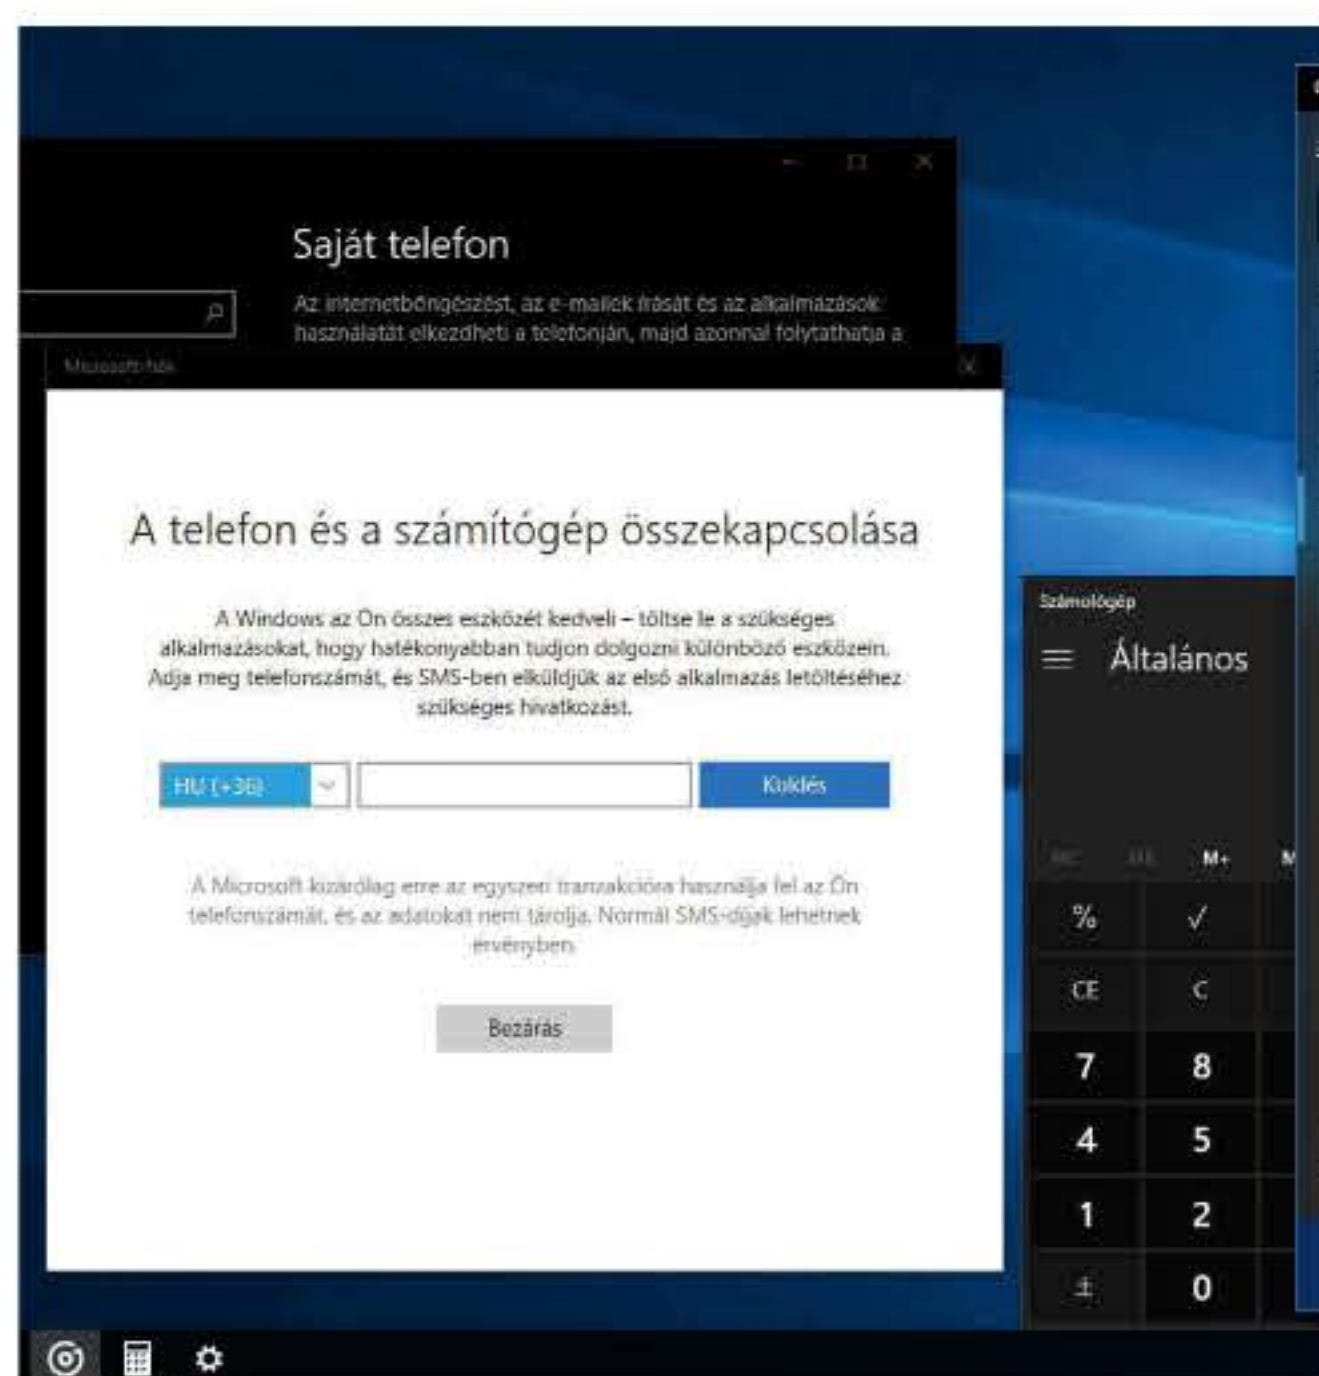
Saját telefon

Az internetböngészést, az e-mailek írását és az alkalmazások használatát elkezdheti a telefonján, majd azonnal folytathatja a

Microsoft-fiók

A telefon és a számítógép összekapcsolása

A Windows az Ön összes eszközét kedveli – töltse le a szükséges alkalmazásokat, hogy hatékonyabban tudjon dolgozni különböző eszközein. Adja meg telefonszámát, és SMS-ben elküldjük az első alkalmazás letöltéséhez szükséges hivatkozást.

HU (+36)

Küldés

A Microsoft kizárólag erre az egyszeri tranzakcióra használja fel az Ön telefonszámát, és az adatokat nem tárolja. Normál SMS-díjak lehetnek érvényben.

Bezárás

Számológép

Általános

MC MR M+ M

%
√
CE
C
7
8
4
5
1
2
±
0